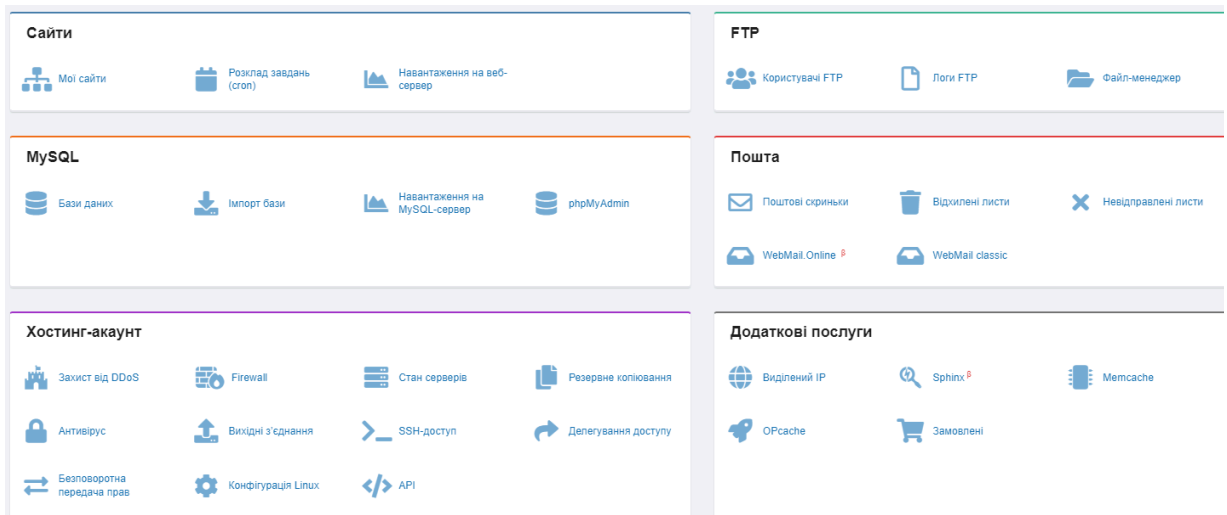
Сайти

Мої сайти
Розклад завдань (cron)
Навантаження на веб-сервер

FTP

Користувачі FTP
Логи FTP
Файл-менеджер

MySQL

Бази даних
Імпорт бази
Навантаження на MySQL-сервер
phpMyAdmin

Пошта

Поштові скриньки
Відхилені листи
Невідправлені листи
WebMail.Online β
WebMail classic

Хостинг-акаунт

Захист від DDoS
Firewall
Стан серверів
Резервне копіювання
Антивірус
Вихідні з'єднання
SSH-доступ
Делегування доступу
Безповоротна передача прав
Конфігурація Linux
API

Додаткові послуги

Виділений IP
Sphinx β
Memcache
OPcache
Замовлені